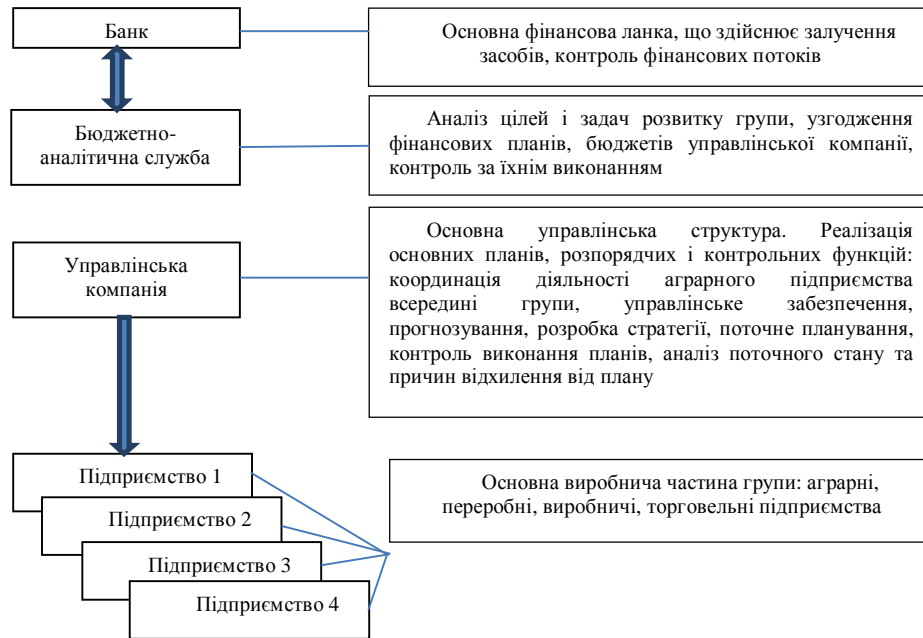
Банк

Основна фінансова ланка, що здійснює залучення засобів, контроль фінансових потоків

Бюджетно-аналітична служба

Аналіз цілей і задач розвитку групи, узгодження фінансових планів, бюджетів управлінської компанії, контроль за їхнім виконанням

Управлінська компанія

Основна управлінська структура. Реалізація основних планів, розпорядчих і контрольних функцій: координація діяльності аграрного підприємства всередині групи, управлінське забезпечення, прогнозування, розробка стратегії, поточне планування, контроль виконання планів, аналіз поточного стану та причин відхилення від плану

Підприємство 1

Підприємство 2

Підприємство 3

Підприємство 4

Основна виробнича частина групи: аграрні, переробні, виробничі, торговельні підприємства